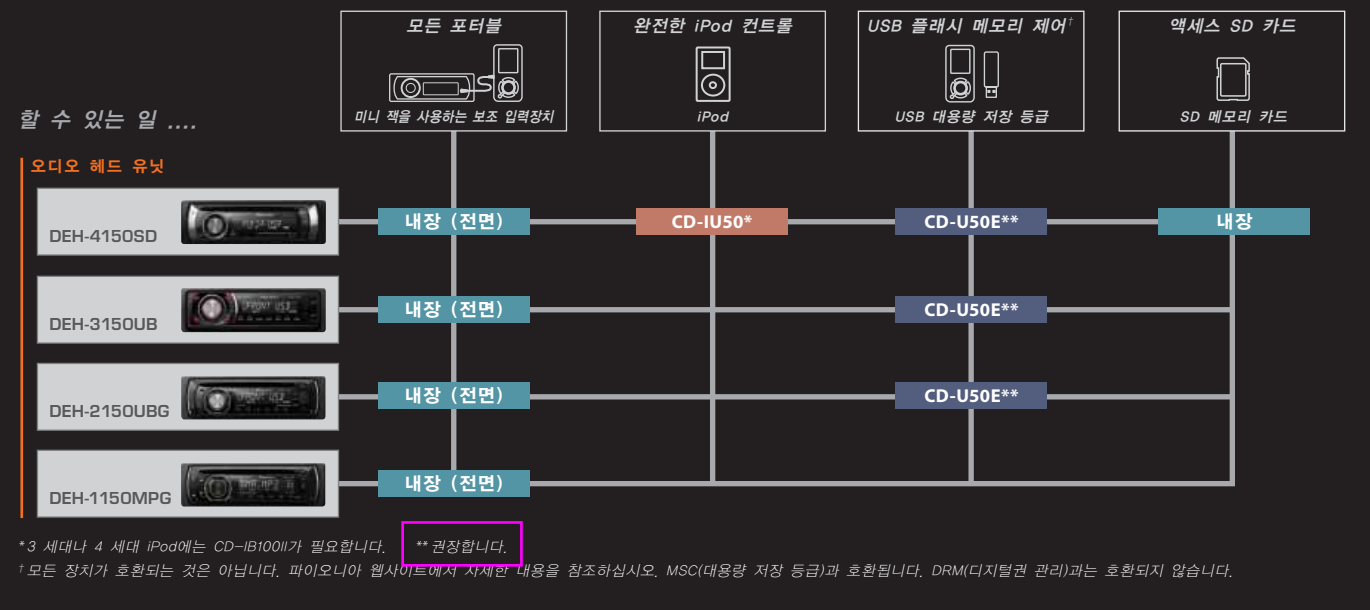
모든 포터블

미니 잭을 사용하는 보조 입력장치

완전한 iPod 컨트롤

iPod

USB 플래시 메모리 제어$^{\dagger}$

USB 대용량 저장 등급

액세스 SD 카드

SD 메모리 카드

할 수 있는 일 ....

오디오 헤드 유닛

| | | | | |
|---|---|---|---|---|
| DEH-4150SD | 내장 (전면) | CD-IU50* | CD-U50E** | 내장 |
| DEH-3150UB | 내장 (전면) | | CD-U50E** | |
| DEH-2150UBG | 내장 (전면) | | CD-U50E** | |
| DEH-1150MPG | 내장 (전면) | | | |

* 3 세대나 4 세대 iPod에는 CD-IB100II가 필요합니다. ** 권장합니다.

$^{\dagger}$ 모든 장치가 호환되는 것은 아닙니다. 파이오니아 웹사이트에서 자세한 내용을 참조하십시오. MSC(대용량 저장 등급)과 호환됩니다. DRM(디지털권 관리)과는 호환되지 않습니다.